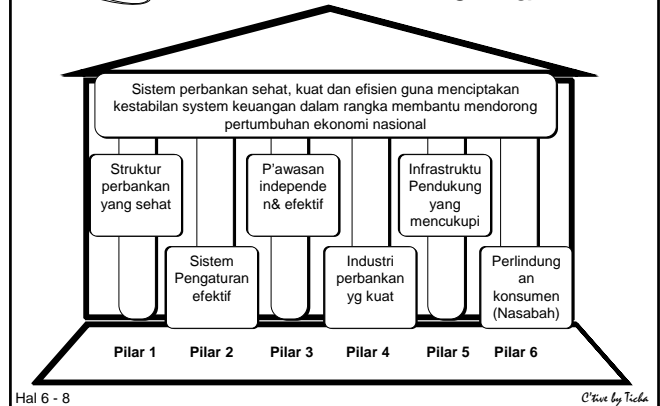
Sistem perbankan sehat, kuat dan efisien guna menciptakan kestabilan system keuangan dalam rangka membantu mendorong pertumbuhan ekonomi nasional

Struktur perbankan yang sehat

Sistem Pengaturan efektif

P'awasan independe n& efektif

Industri perbankan yg kuat

Infrastruktu Pendukung yang mencukupi

Perlindung an konsumen (Nasabah)

Pilar 1 Pilar 2 Pilar 3 Pilar 4 Pilar 5 Pilar 6

Hal 6 - 8

C'tive by Ticha